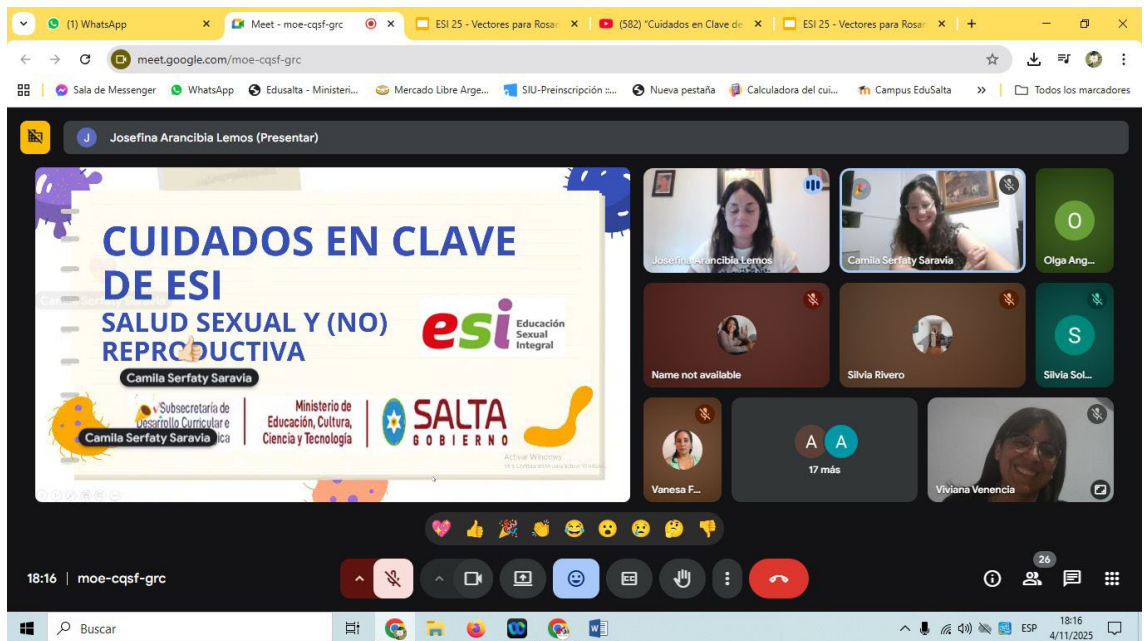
(1) WhatsApp | Meet - moe-cqsf-grc | ESI 25 - Vectores para Rosar | (582) "Cuidados en Clave de | ESI 25 - Vectores para Rosar

meet.google.com/moe-cqsf-grc

Sala de Messenger | WhatsApp | Edusalta - Ministeri... | Mercado Libre Arge... | SIU-Preinscripción :... | Nueva pestaña | Calculadora del cui... | Campus EduSalta | Todos los marcadores

Josefina Arancibia Lemos (Presentar)

CUIDADOS EN CLAVE DE ESI
SALUD SEXUAL Y (NO) REPRODUCTIVA

esi Educación Sexual Integral

Camila Serfaty Saravia

Subsecretaría de Desarrollo Curricular e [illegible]ca
Camila Serfaty Saravia

Ministerio de Educación, Cultura, Ciencia y Tecnología

SALTA GOBIERNO

Activar Windows

Josefina Arancibia Lemos
Camila Serfaty Saravia
Olga Ang...
Name not available
Silvia Rivero
Silvia Sol...
Vanesa F...
17 más
Viviana Venencia

18:16 | moe-cqsf-grc

26

Buscar

ESP 18:16 4/11/2025